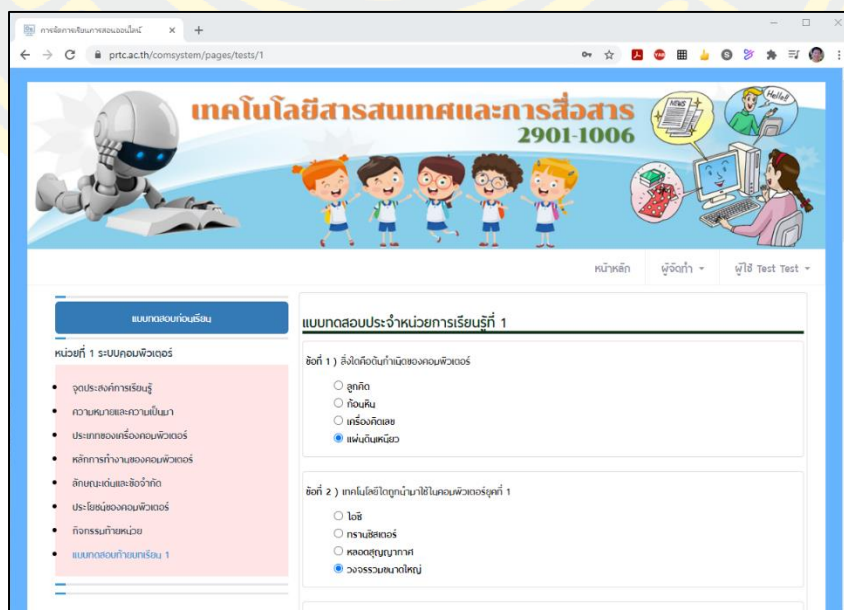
การจัดการเรียนการสอนออนไลน์ × +

prtc.ac.th/comsystem/pages/tests/1

เทคโนโลยีสารสนเทศและการสื่อสาร
2901-1006

NEWS
Hello!

หน้าหลัก ผู้จัดทำ ▾ ผู้ใช้ Test Test ▾

แบบทดสอบก่อนเรียน

หน่วยที่ 1 ระบบคอมพิวเตอร์

- จุดประสงค์การเรียนรู้
- ความหมายและความเป็นมา
- ประเภทของเครื่องคอมพิวเตอร์
- หลักการทำงานของคอมพิวเตอร์
- ลักษณะเด่นและข้อจำกัด
- ประโยชน์ของคอมพิวเตอร์
- กิจกรรมท้ายหน่วย
- แบบทดสอบท้ายบทเรียน 1

แบบทดสอบประจำหน่วยการเรียนรู้ที่ 1

ข้อที่ 1 ) สิ่งใดคือต้นกำเนิดของคอมพิวเตอร์

○ ลูกคิด
○ ก้อนหิน
○ เครื่องคิดเลข
● แผ่นดินเหนียว

ข้อที่ 2 ) เทคโนโลยีใดถูกนำมาใช้ในคอมพิวเตอร์ยุคที่ 1

○ ไอซี
○ ทรานซิสเตอร์
○ หลอดสุญญากาศ
● วงจรรวมขนาดใหญ่